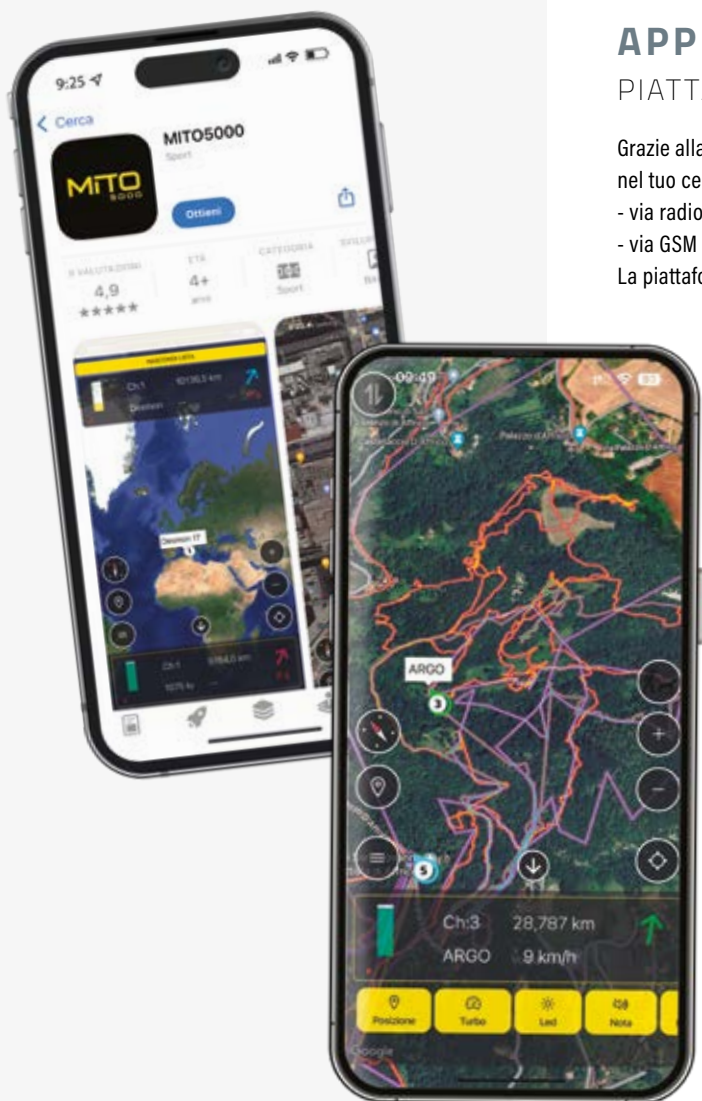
APP
PIATT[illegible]

Grazie alla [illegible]
nel tuo ce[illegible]
- via radio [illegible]
- via GSM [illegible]
La piattaf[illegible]

9:25
< Cerca
MITO
5000
MITO5000
Sport
Ottieni
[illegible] VALUTAZIONI
4,9
★★★★★
ETÀ
4+
anni
CATEGORIA
Sport
Ch:1
Desmon
Desmon IT
Ch:1

09:49
ARGO
3
5
Ch:3
28,787 km
ARGO
9 km/h
Posizione
Turbo
Led
Nota
Google